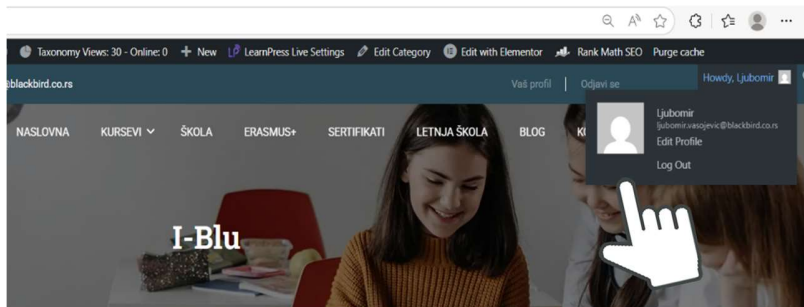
Taxonomy Views: 30 - Online: 0 + New LearnPress Live Settings Edit Category Edit with Elementor Rank Math SEO Purge cache

@blackbird.co.rs Vaš profil | Odjavi se Howdy, Ljubomir

NASLOVNA KURSEVI ŠKOLA ERASMUS+ SERTIFIKATI LETNJA ŠKOLA BLOG K

Ljubomir
ljubomir.vasojevic@blackbird.co.rs
Edit Profile
Log Out

I-Blu